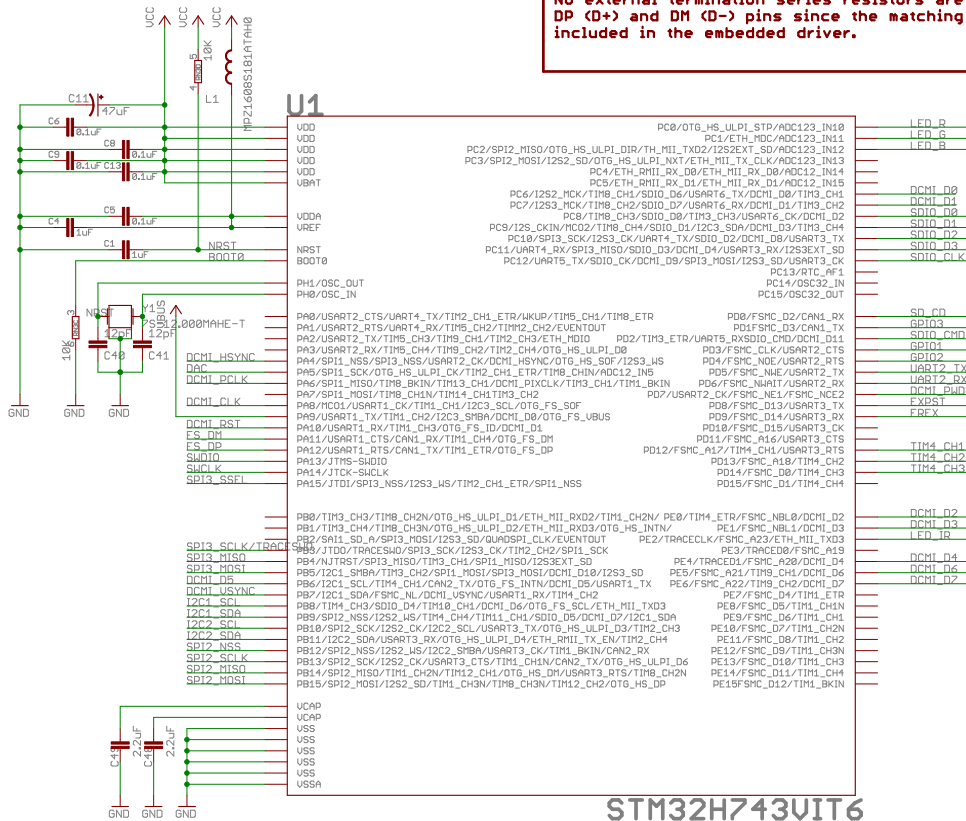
No external termination series resistors are
DP (D+) and DM (D-) pins since the matching
included in the embedded driver.

VCC VCC VCC
10K
R5
MPZ1608S181ATAH0
4
L1
C11
47uF
C6 0.1uF
C8 0.1uF
C9 0.1uF C13 0.1uF
C4 1uF
C5 0.1uF
C1 1uF
NRST
BOOT0
R3 10K
NRST
Y1
12.000MAHE-T
12pF 12pF
C40 C41
DCMI_HSYNC
DAC
DCMI_PCLK
DCMI_CLK
DCMI_RST
FS_DM
FS_DP
SWDIO
SWCLK
SPI3_SSEL
VBUS
GND GND GND

U1
VDD
VDD
VDD
VDD
VBAT
VDDA
VREF
NRST
BOOT0
PH1/OSC_OUT
PH0/OSC_IN
PA0/USART2_CTS/UART4_TX/TIM2_CH1_ETR/WKUP/TIM5_CH1/TIM8_ETR
PA1/USART2_RTS/UART4_RX/TIM5_CH2/TIMM2_CH2/EVENTOUT
PA2/USART2_TX/TIM5_CH3/TIM9_CH1/TIM2_CH3/ETH_MDIO
PA3/USART2_RX/TIM5_CH4/TIM9_CH2/TIM2_CH4/OTG_HS_ULPI_D0
PA4/SPI1_NSS/SPI3_NSS/USART2_CK/DCMI_HSYNC/OTG_HS_SOF/I2S3_WS
PA5/SPI1_SCK/OTG_HS_ULPI_CK/TIM2_CH1_ETR/TIM8_CHIN/ADC12_IN5
PA6/SPI1_MISO/TIM8_BKIN/TIM13_CH1/DCMI_PIXCLK/TIM3_CH1/TIM1_BKIN
PA7/SPI1_MOSI/TIM8_CH1N/TIM14_CH1/TIM3_CH2
PA8/MCO1/USART1_CK/TIM1_CH1/I2C3_SCL/OTG_FS_SOF
PA9/USART1_TX/TIM1_CH2/I2C3_SMBA/DCMI_D0/OTG_FS_VBUS
PA10/USART1_RX/TIM1_CH3/OTG_FS_ID/DCMI_D1
PA11/USART1_CTS/CAN1_RX/TIM1_CH4/OTG_FS_DM
PA12/USART1_RTS/CAN1_TX/TIM1_ETR/OTG_FS_DP
PA13/JTMS-SWDIO
PA14/JTCK-SWCLK
PA15/JTDI/SPI3_NSS/I2S3_WS/TIM2_CH1_ETR/SPI1_NSS
PC0/OTG_HS_ULPI_STP/ADC123_IN10
PC1/ETH_MDC/ADC123_IN11
PC2/SPI2_MISO/OTG_HS_ULPI_DIR/TH_MII_TXD2/I2S2EXT_SD/ADC123_IN12
PC3/SPI2_MOSI/I2S2_SD/OTG_HS_ULPI_NXT/ETH_MII_TX_CLK/ADC123_IN13
PC4/ETH_RMII_RX_D0/ETH_MII_RX_D0/ADC12_IN14
PC5/ETH_RMII_RX_D1/ETH_MII_RX_D1/ADC12_IN15
PC6/I2S2_MCK/TIM8_CH1/SDIO_D6/USART6_TX/DCMI_D0/TIM3_CH1
PC7/I2S3_MCK/TIM8_CH2/SDIO_D7/USART6_RX/DCMI_D1/TIM3_CH2
PC8/TIM8_CH3/SDIO_D0/TIM3_CH3/USART6_CK/DCMI_D2
PC9/I2S_CKIN/MCO2/TIM8_CH4/SDIO_D1/I2C3_SDA/DCMI_D3/TIM3_CH4
PC10/SPI3_SCK/I2S3_CK/UART4_TX/SDIO_D2/DCMI_D8/USART3_TX
PC11/UART4_RX/SPI3_MISO/SDIO_D3/DCMI_D4/USART3_RX/I2S3EXT_SD
PC12/UART5_TX/SDIO_CK/DCMI_D9/SPI3_MOSI/I2S3_SD/USART3_CK
PC13/RTC_AF1
PC14/OSC32_IN
PC15/OSC32_OUT
PD0/FSMC_D2/CAN1_RX
PD1/FSMC_D3/CAN1_TX
PD2/TIM3_ETR/UART5_RXSDIO_CMD/DCMI_D11
PD3/FSMC_CLK/USART2_CTS
PD4/FSMC_NOE/USART2_RTS
PD5/FSMC_NWE/USART2_TX
PD6/FSMC_NWAIT/USART2_RX
PD7/USART2_CK/FSMC_NE1/FSMC_NCE2
PD8/FSMC_D13/USART3_TX
PD9/FSMC_D14/USART3_RX
PD10/FSMC_D15/USART3_CK
PD11/FSMC_A16/USART3_CTS
PD12/FSMC_A17/TIM4_CH1/USART3_RTS
PD13/FSMC_A18/TIM4_CH2
PD14/FSMC_D0/TIM4_CH3
PD15/FSMC_D1/TIM4_CH4
LED_R
LED_G
LED_B
DCMI_D0
DCMI_D1
SDIO_D0
SDIO_D1
SDIO_D2
SDIO_D3
SDIO_CLK
SD_CD
GPIO3
SDIO_CMD
GPIO1
GPIO2
UART2_TX
UART2_RX
DCMI_PWD
FXPST
FREX
TIM4_CH1
TIM4_CH2
TIM4_CH3
SPI3_SCLK/TRACESWO
SPI3_MISO
SPI3_MOSI
DCMI_D5
DCMI_VSYNC
I2C1_SCL
I2C1_SDA
I2C2_SCL
I2C2_SDA
SPI2_NSS
SPI2_SCLK
SPI2_MISO
SPI2_MOSI
PB0/TIM3_CH3/TIM8_CH2N/OTG_HS_ULPI_D1/ETH_MII_RXD2/TIM1_CH2N/
PB1/TIM3_CH4/TIM8_CH3N/OTG_HS_ULPI_D2/ETH_MII_RXD3/OTG_HS_INTN/
PB2/SAI1_SD_A/SPI3_MOSI/I2S3_SD/QUADSPI_CLK/EVENTOUT
PB3/JTDO/TRACESWO/SPI3_SCK/I2S3_CK/TIM2_CH2/SPI1_SCK
PB4/NJTRST/SPI3_MISO/TIM3_CH1/SPI1_MISO/I2S3EXT_SD
PB5/I2C1_SMBA/TIM3_CH2/SPI1_MOSI/SPI3_MOSI/DCMI_D10/I2S3_SD
PB6/I2C1_SCL/TIM4_CH1/CAN2_TX/OTG_FS_INTN/DCMI_D5/USART1_TX
PB7/I2C1_SDA/FSMC_NL/DCMI_VSYNC/USART1_RX/TIM4_CH2
PB8/TIM4_CH3/SDIO_D4/TIM10_CH1/DCMI_D6/OTG_FS_SCL/ETH_MII_TXD3
PB9/SPI2_NSS/I2S2_WS/TIM4_CH4/TIM11_CH1/SDIO_D5/DCMI_D7/I2C1_SDA
PB10/SPI2_SCK/I2S2_CK/I2C2_SCL/USART3_TX/OTG_HS_ULPI_D3/TIM2_CH3
PB11/I2C2_SDA/USART3_RX/OTG_HS_ULPI_D4/ETH_RMII_TX_EN/TIM2_CH4
PB12/SPI2_NSS/I2S2_WS/I2C2_SMBA/USART3_CK/TIM1_BKIN/CAN2_RX
PB13/SPI2_SCK/I2S2_CK/USART3_CTS/TIM1_CH1N/CAN2_TX/OTG_HS_ULPI_D6
PB14/SPI2_MISO/TIM1_CH2N/TIM12_CH1/OTG_HS_DM/USART3_RTS/TIM8_CH2N
PB15/SPI2_MOSI/I2S2_SD/TIM1_CH3N/TIM8_CH3N/TIM12_CH2/OTG_HS_DP
PE0/TIM4_ETR/FSMC_NBL0/DCMI_D2
PE1/FSMC_NBL1/DCMI_D3
PE2/TRACECLK/FSMC_A23/ETH_MII_TXD3
PE3/TRACED0/FSMC_A19
PE4/TRACED1/FSMC_A20/DCMI_D4
PE5/FSMC_A21/TIM9_CH1/DCMI_D6
PE6/FSMC_A22/TIM9_CH2/DCMI_D7
PE7/FSMC_D4/TIM1_ETR
PE8/FSMC_D5/TIM1_CH1N
PE9/FSMC_D6/TIM1_CH1
PE10/FSMC_D7/TIM1_CH2N
PE11/FSMC_D8/TIM1_CH2
PE12/FSMC_D9/TIM1_CH3N
PE13/FSMC_D10/TIM1_CH3
PE14/FSMC_D11/TIM1_CH4
PE15FSMC_D12/TIM1_BKIN
DCMI_D2
DCMI_D3
LED_IR
DCMI_D4
DCMI_D6
DCMI_D7
VCAP
VCAP
VSS
VSS
VSS
VSS
VSS
VSSA
C4 2.2uF
C4 2.2uF
GND GND GND
STM32H743VIT6